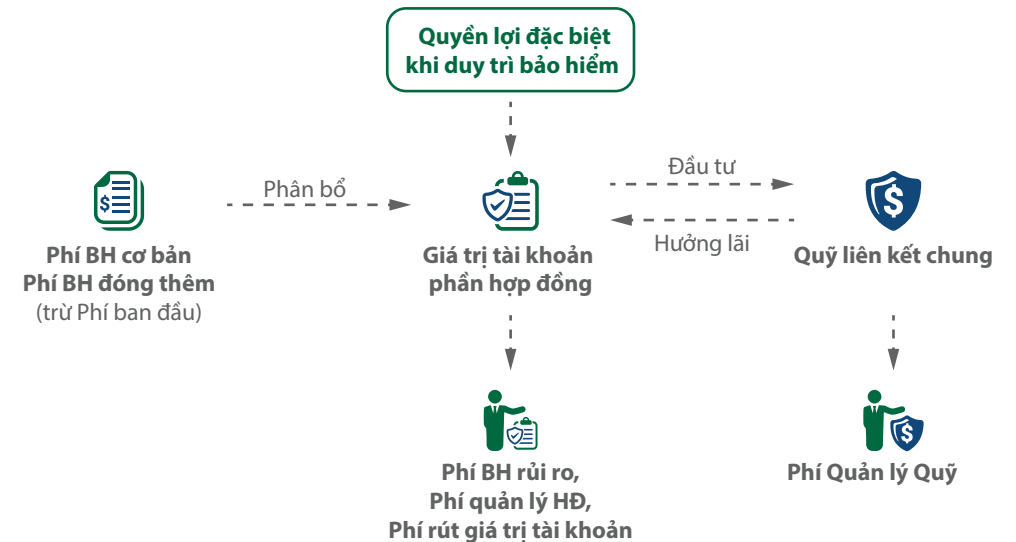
Quyền lợi đặc biệt khi duy trì bảo hiểm

Phí BH cơ bản
Phí BH đóng thêm
(trừ Phí ban đầu)

Phân bổ

Giá trị tài khoản phần hợp đồng

Đầu tư

Hưởng lãi

Quỹ liên kết chung

Phí BH rủi ro,
Phí quản lý HĐ,
Phí rút giá trị tài khoản

Phí Quản lý Quỹ